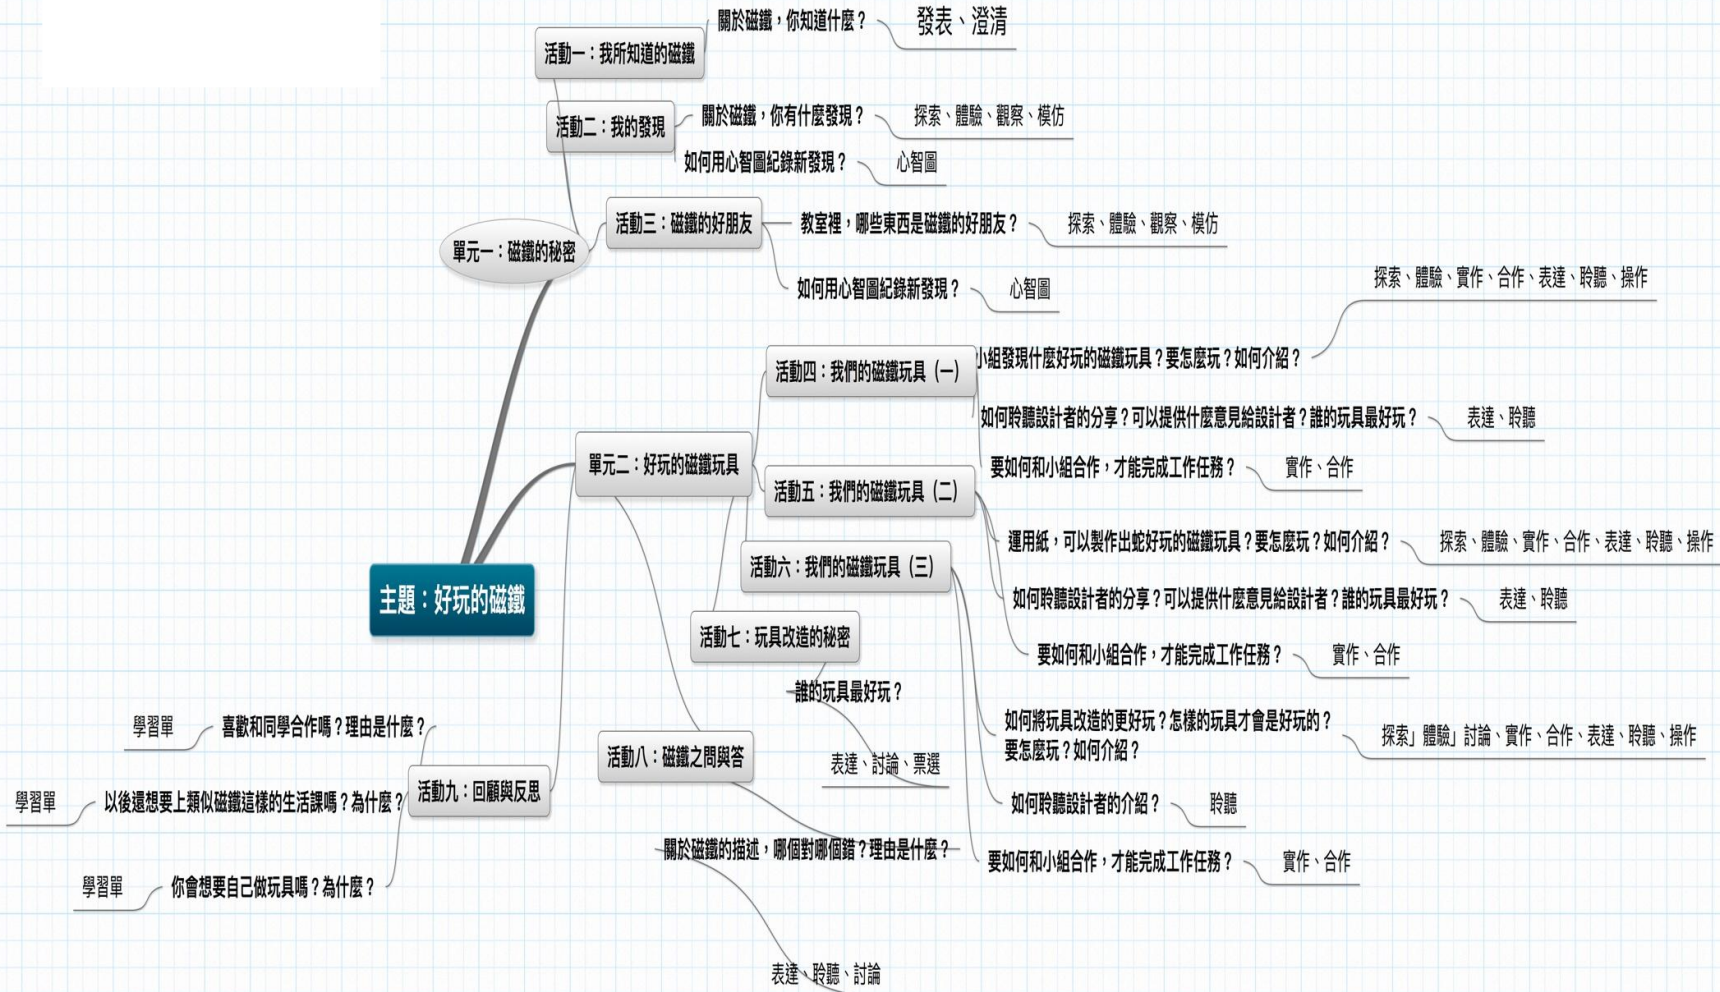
活動一：我所知道的磁鐵
關於磁鐵，你知道什麼？
發表、澄清

活動二：我的發現
關於磁鐵，你有什麼發現？
探索、體驗、觀察、模仿
如何用心智圖紀錄新發現？
心智圖

活動三：磁鐵的好朋友
教室裡，哪些東西是磁鐵的好朋友？
探索、體驗、觀察、模仿
如何用心智圖紀錄新發現？
心智圖

單元一：磁鐵的秘密

探索、體驗、實作、合作、表達、聆聽、操作
活動四：我們的磁鐵玩具（一）
小組發現什麼好玩的磁鐵玩具？要怎麼玩？如何介紹？
如何聆聽設計者的分享？可以提供什麼意見給設計者？誰的玩具最好玩？
表達、聆聽

單元二：好玩的磁鐵玩具
活動五：我們的磁鐵玩具（二）
要如何和小組合作，才能完成工作任務？
實作、合作
運用紙，可以製作出蛇好玩的磁鐵玩具？要怎麼玩？如何介紹？
探索、體驗、實作、合作、表達、聆聽、操作

活動六：我們的磁鐵玩具（三）
如何聆聽設計者的分享？可以提供什麼意見給設計者？誰的玩具最好玩？
表達、聆聽
要如何和小組合作，才能完成工作任務？
實作、合作

主題：好玩的磁鐵

活動七：玩具改造的秘密
誰的玩具最好玩？
表達、討論、票選
如何將玩具改造的更好玩？怎樣的玩具才會是好玩的？要怎麼玩？如何介紹？
探索」體驗」討論、實作、合作、表達、聆聽、操作
如何聆聽設計者的介紹？
聆聽

學習單
喜歡和同學合作嗎？理由是什麼？
活動八：磁鐵之間與答
學習單
以後還想要上類似磁鐵這樣的生活課嗎？為什麼？
活動九：回顧與反思
關於磁鐵的描述，哪個對哪個錯？理由是什麼？
要如何和小組合作，才能完成工作任務？
實作、合作
學習單
你會想要自己做玩具嗎？為什麼？

表達、聆聽、討論